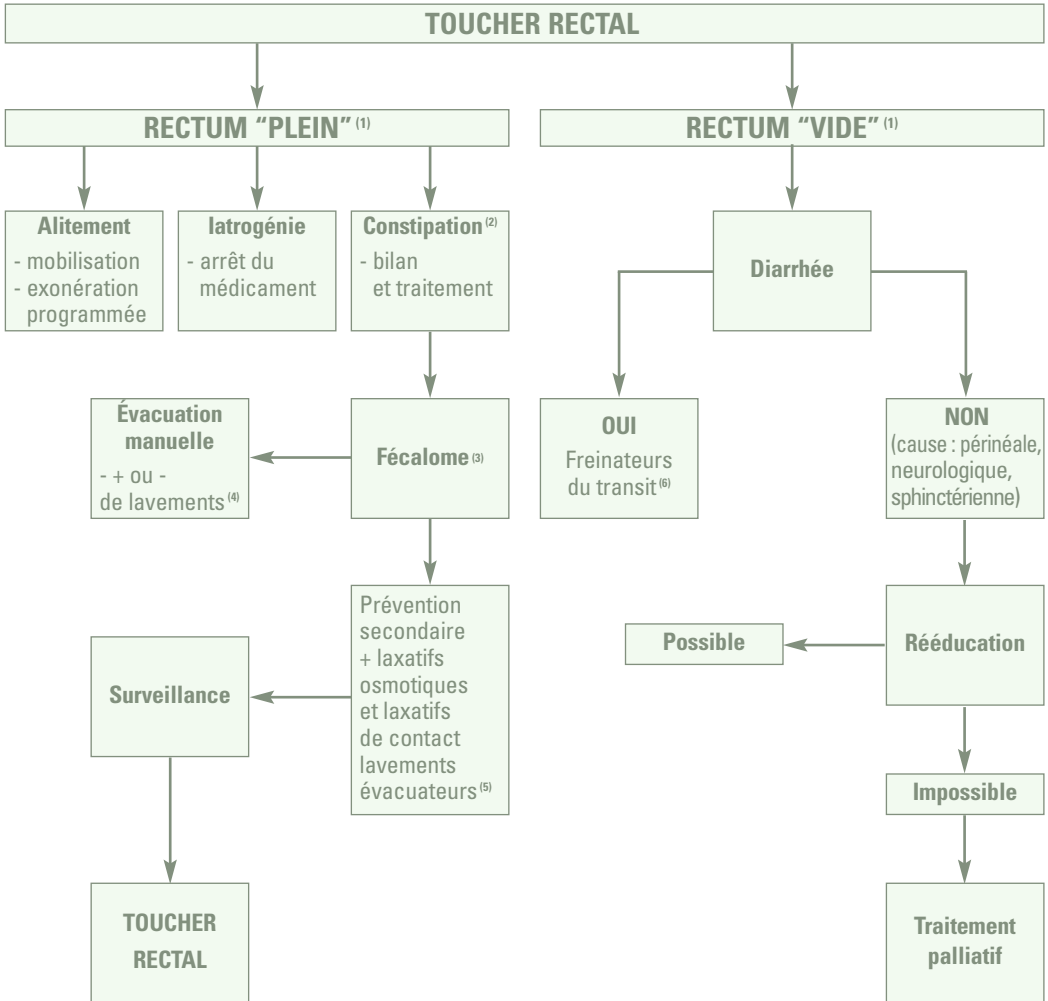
TOUCHER RECTAL

RECTUM "PLEIN" $^{(1)}$

RECTUM "VIDE" $^{(1)}$

Alitement
- mobilisation
- exonération programmée

Iatrogénie
- arrêt du médicament

Constipation $^{(2)}$
- bilan et traitement

Diarrhée

Évacuation manuelle
- + ou - de lavements $^{(4)}$

Fécalome $^{(3)}$

OUI
Freinateurs du transit $^{(6)}$

NON
(cause : périnéale, neurologique, sphinctérienne)

Prévention secondaire + laxatifs osmotiques et laxatifs de contact lavements évacuateurs $^{(5)}$

Surveillance

Possible

Rééducation

Impossible

TOUCHER RECTAL

Traitement palliatif